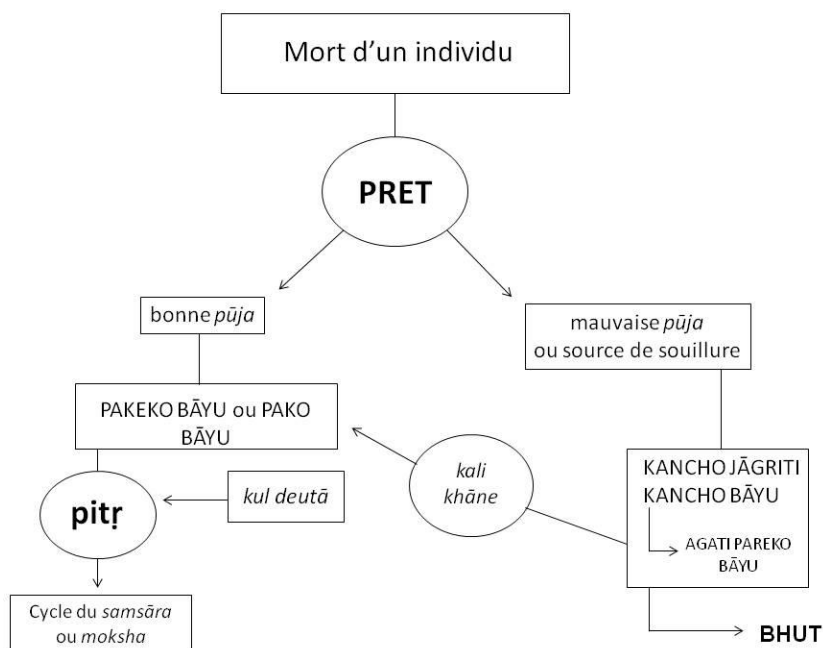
Mort d'un individu

PRET

bonne *pūja*

mauvaise *pūja* ou source de souillure

PAKEKO BĀYU ou PAKO BĀYU

*kali khāne*

KANCHO JĀGRITI KANCHO BĀYU

AGATI PAREKO BĀYU

pitṛ

*kul deutā*

Cycle du *samsāra* ou *moksha*

BHUT